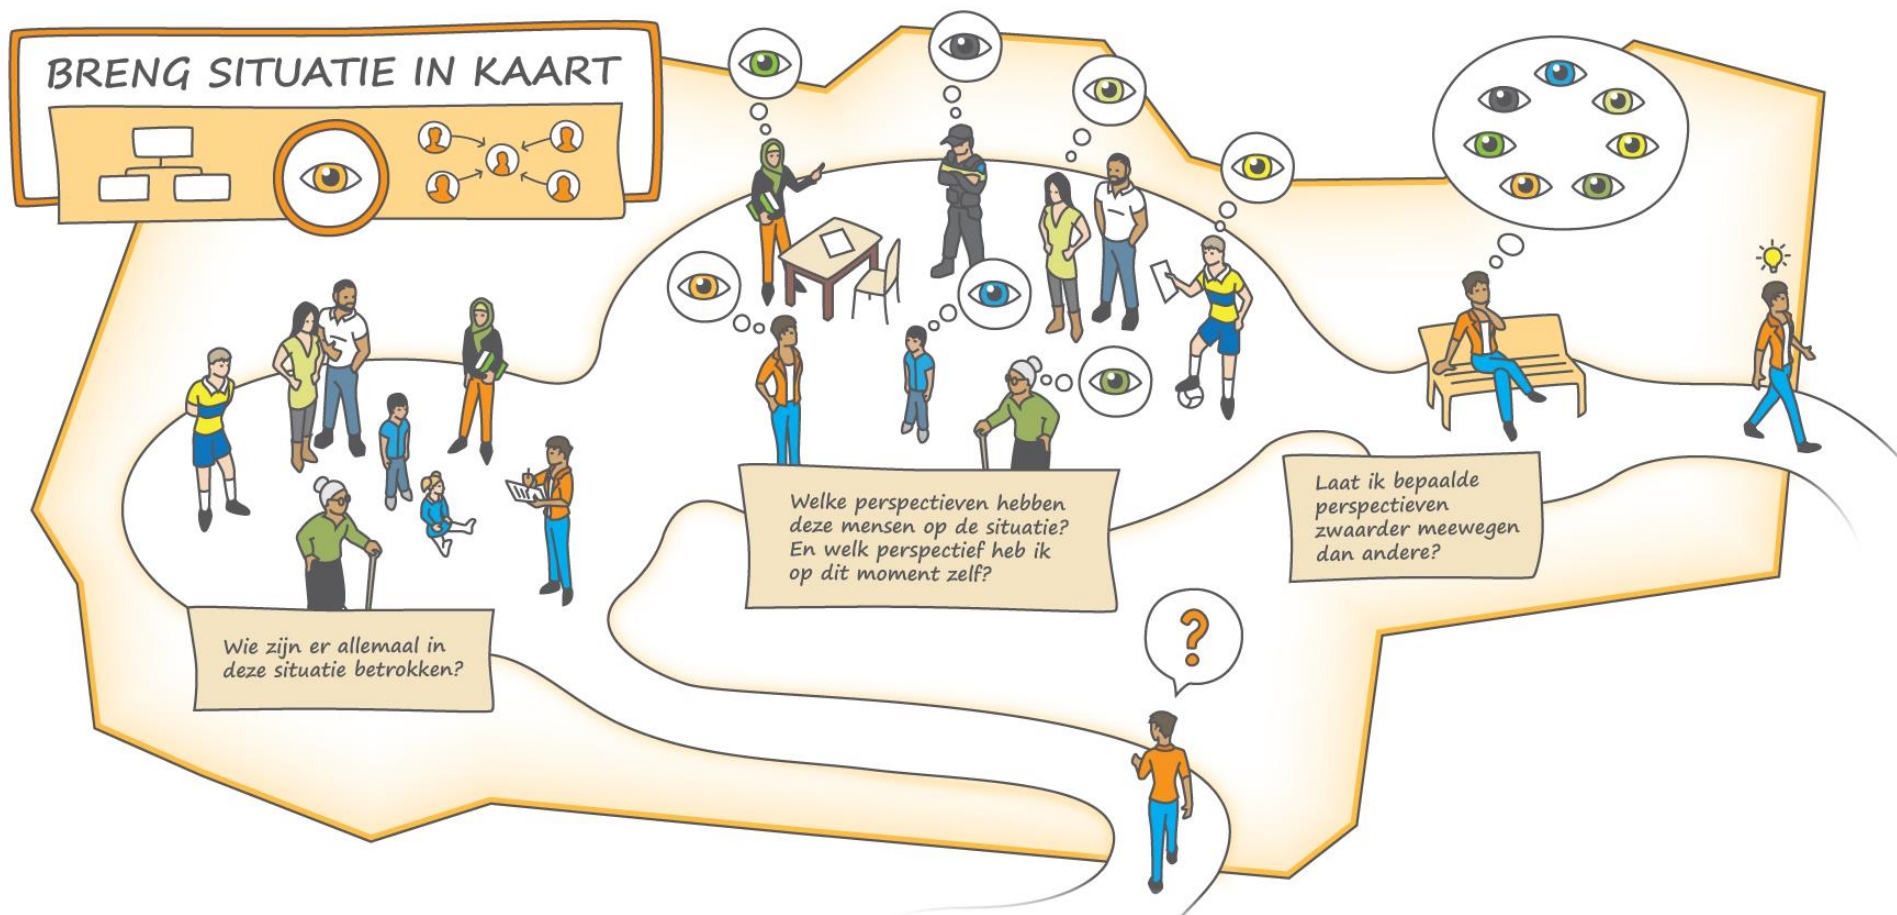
BRENG SITUATIE IN KAART

Wie zijn er allemaal in deze situatie betrokken?

Welke perspectieven hebben deze mensen op de situatie? En welk perspectief heb ik op dit moment zelf?

?

Laat ik bepaalde perspectieven zwaarder meewegen dan andere?